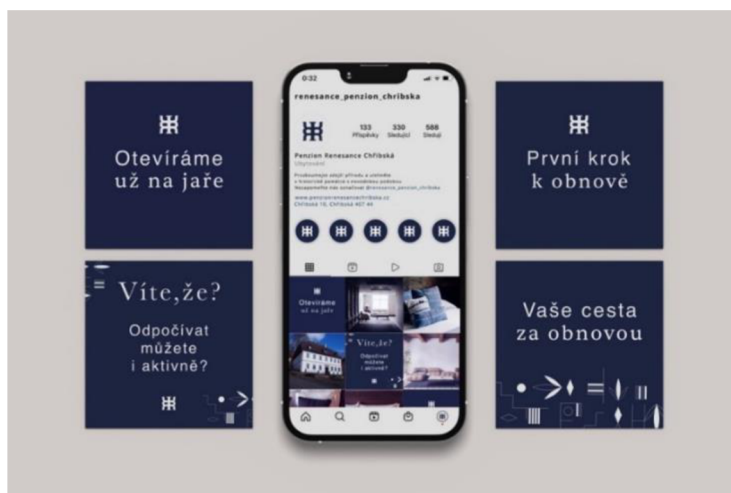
Otevíráme už na jaře

Víte,že?

Odpočívat můžete i aktivně?

0:32

renesance_penzion_chribska

133 Příspěvky

330 Sledující

588 Sleduji

Penzion Renesance Chřibská

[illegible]

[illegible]

www.penzionrenesancechribska.cz

Chřibská 10, Chřibská 407 44

Otevíráme už na jaře

Víte,že?

Odpočívat můžete i aktivně?

První krok k obnově

Vaše cesta za obnovou